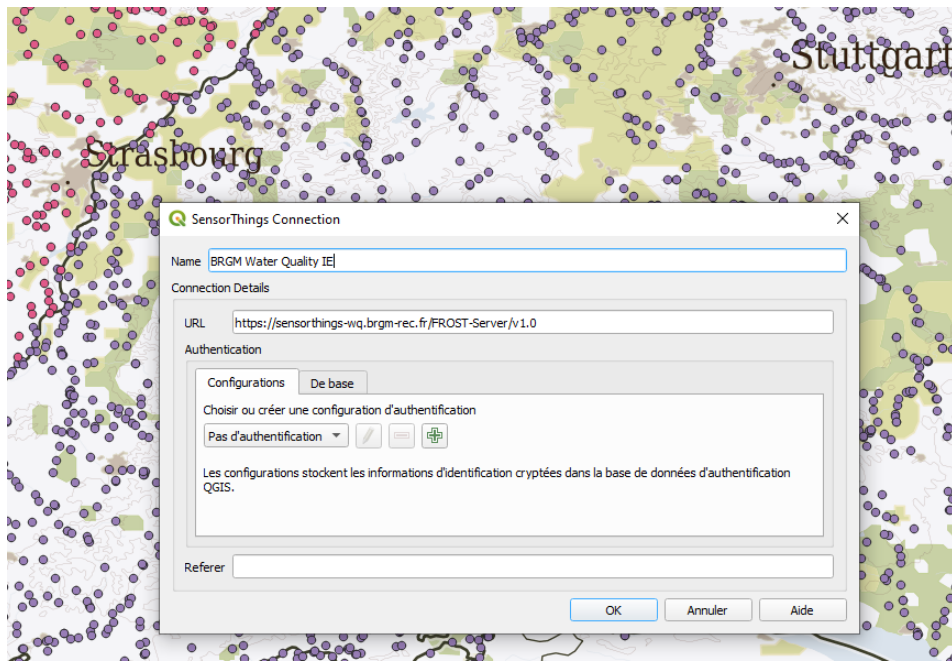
Stuttgart

Strasbourg

SensorThings Connection

Name BRGM Water Quality IE

Connection Details

URL https://sensorthings-wq.brgm-rec.fr/FROST-Server/v1.0

Authentication

Configurations De base

Choisir ou créer une configuration d'authentification

Pas d'authentification

Les configurations stockent les informations d'identification cryptées dans la base de données d'authentification QGIS.

Referer

OK Annuler Aide